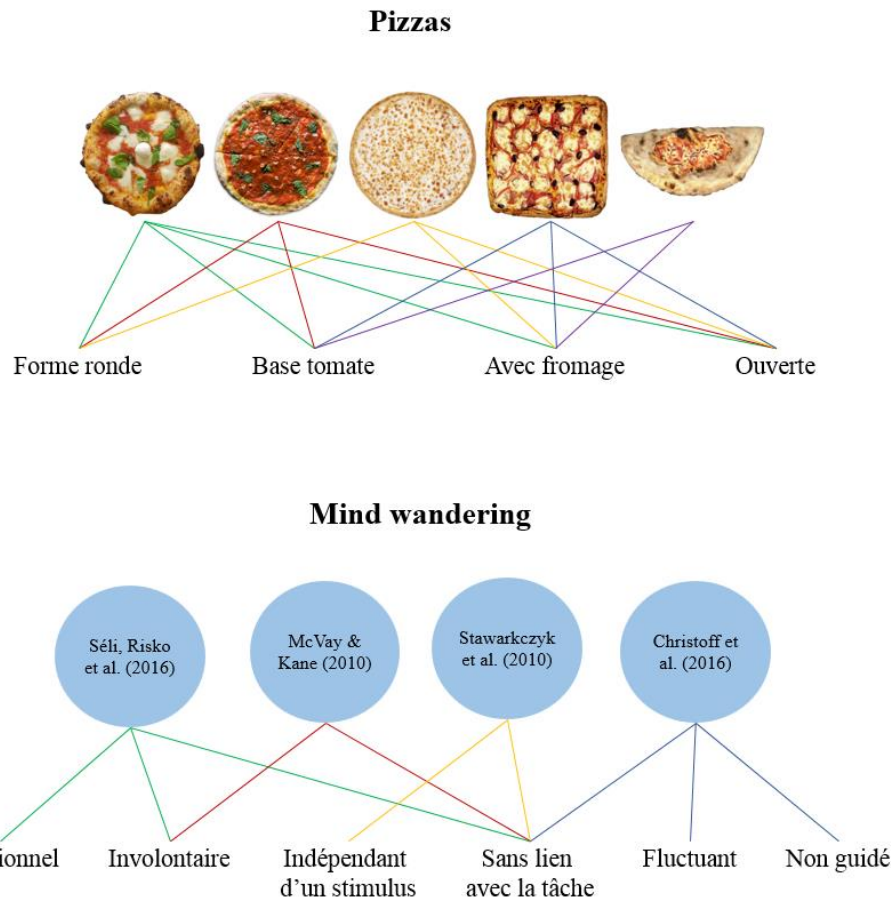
Pizzas

Forme ronde

Base tomate

Avec fromage

Ouverte

Mind wandering

Séli, Risko et al. (2016)

McVay & Kane (2010)

Stawarkczyk et al. (2010)

Christoff et al. (2016)

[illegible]ionnel

Involontaire

Indépendant d'un stimulus

Sans lien avec la tâche

Fluctuant

Non guidé